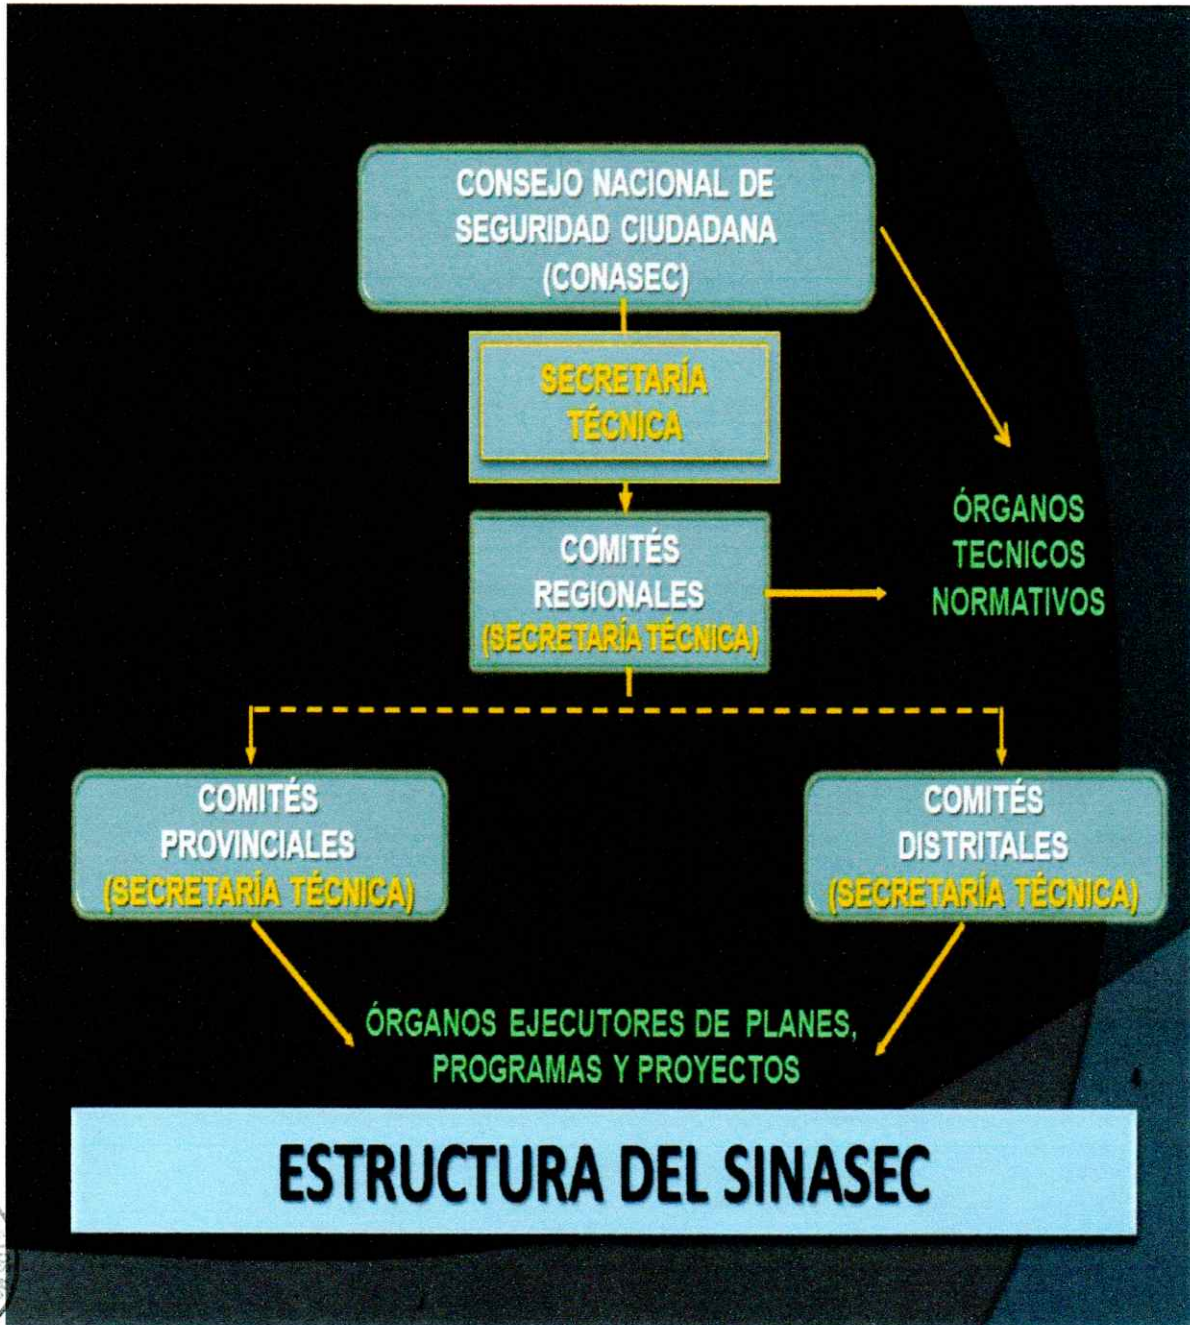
CONSEJO NACIONAL DE SEGURIDAD CIUDADANA (CONASEC)

SECRETARÍA TÉCNICA

COMITÉS REGIONALES (SECRETARÍA TÉCNICA)

ÓRGANOS TECNICOS NORMATIVOS

COMITÉS PROVINCIALES (SECRETARÍA TÉCNICA)

COMITÉS DISTRITALES (SECRETARÍA TÉCNICA)

ÓRGANOS EJECUTORES DE PLANES, PROGRAMAS Y PROYECTOS

ESTRUCTURA DEL SINASEC